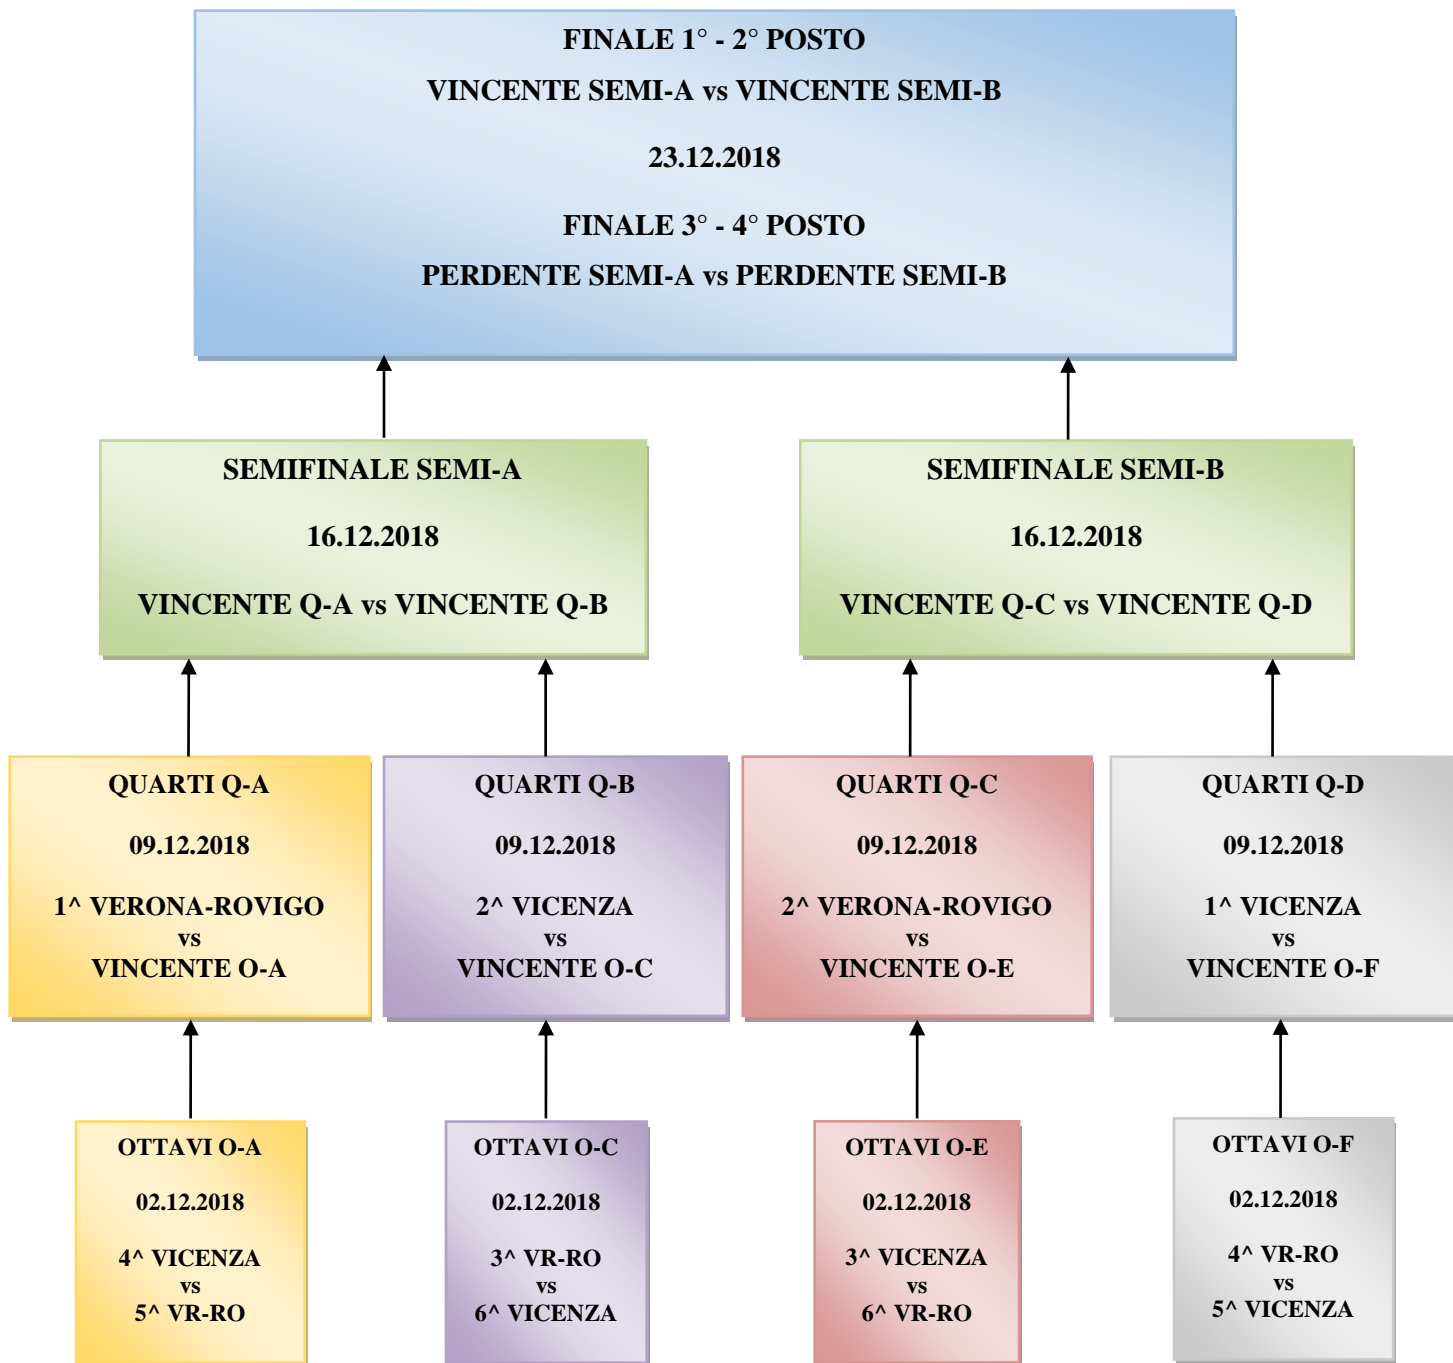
FINALE 1° - 2° POSTO

VINCENTE SEMI-A vs VINCENTE SEMI-B

23.12.2018

FINALE 3° - 4° POSTO

PERDENTE SEMI-A vs PERDENTE SEMI-B

SEMIFINALE SEMI-A

16.12.2018

VINCENTE Q-A vs VINCENTE Q-B

SEMIFINALE SEMI-B

16.12.2018

VINCENTE Q-C vs VINCENTE Q-D

QUARTI Q-A

09.12.2018

1^ VERONA-ROVIGO
vs
VINCENTE O-A

QUARTI Q-B

09.12.2018

2^ VICENZA
vs
VINCENTE O-C

QUARTI Q-C

09.12.2018

2^ VERONA-ROVIGO
vs
VINCENTE O-E

QUARTI Q-D

09.12.2018

1^ VICENZA
vs
VINCENTE O-F

OTTAVI O-A

02.12.2018

4^ VICENZA
vs
5^ VR-RO

OTTAVI O-C

02.12.2018

3^ VR-RO
vs
6^ VICENZA

OTTAVI O-E

02.12.2018

3^ VICENZA
vs
6^ VR-RO

OTTAVI O-F

02.12.2018

4^ VR-RO
vs
5^ VICENZA